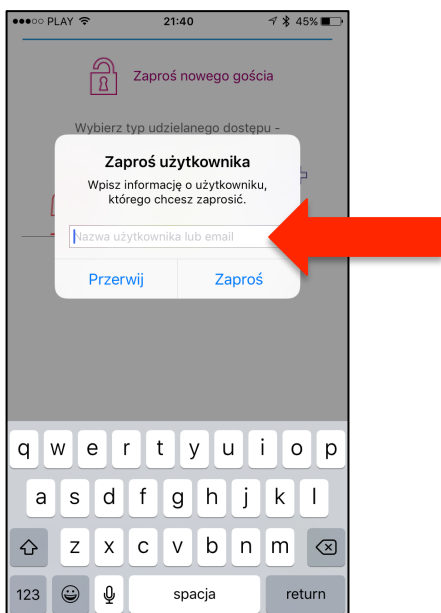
●●●○○ PLAY 21:40 45%

Zaproś nowego gościa

Wybierz typ udzielanego dostępu -

Zaproś użytkownika

Wpisz informację o użytkowniku, którego chcesz zaprosić.

Nazwa użytkownika lub email

Przerwij Zaproś

q w e r t y u i o p
a s d f g h j k l
z x c v b n m
123 spacja return